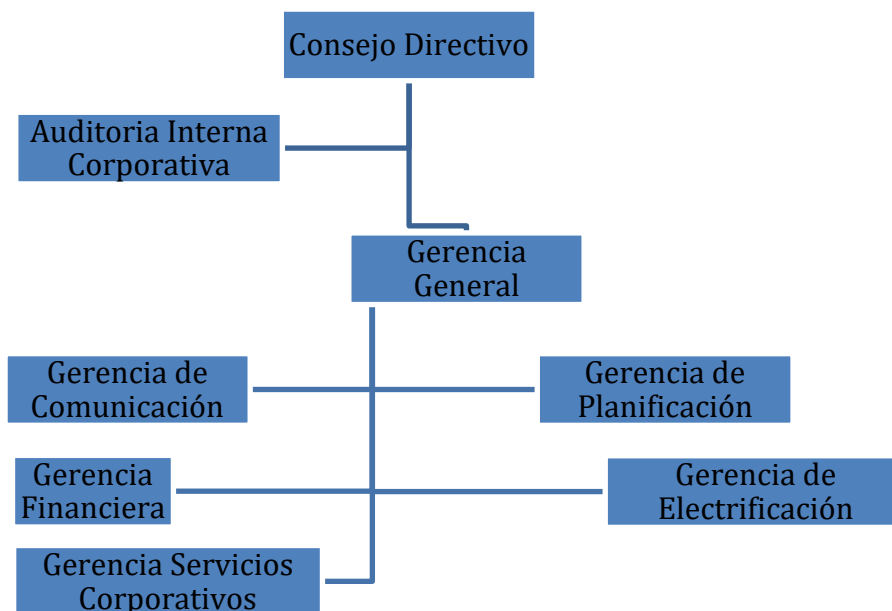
Consejo Directivo

Auditoria Interna Corporativa

Gerencia General

Gerencia de Comunicación

Gerencia de Planificación

Gerencia Financiera

Gerencia de Electrificación

Gerencia Servicios Corporativos